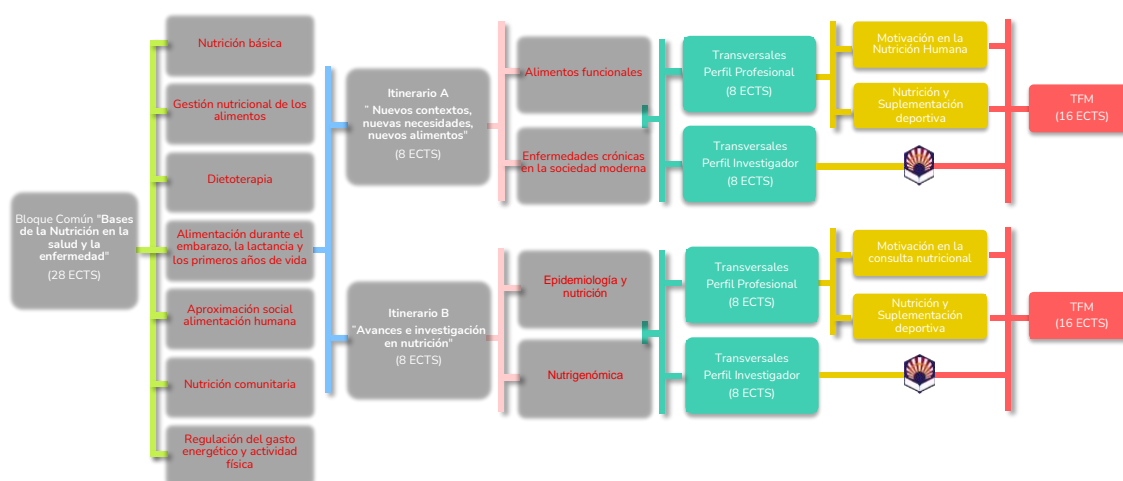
Bloque Común "Bases de la Nutrición en la salud y la enfermedad"
(28 ECTS)

Nutrición básica

Gestión nutricional de los alimentos

Dietoterapia

Alimentación durante el embarazo, la lactancia y los primeros años de vida

Aproximación social alimentación humana

Nutrición comunitaria

Regulación del gasto energético y actividad física

Itinerario A
" Nuevos contextos, nuevas necesidades, nuevos alimentos"
(8 ECTS)

Itinerario B
"Avances e investigación en nutrición"
(8 ECTS)

Alimentos funcionales

Enfermedades crónicas en la sociedad moderna

Epidemiología y nutrición

Nutrigenómica

Transversales
Perfil Profesional
(8 ECTS)

Transversales
Perfil Investigador
(8 ECTS)

Transversales
Perfil Profesional
(8 ECTS)

Transversales
Perfil Investigador
(8 ECTS)

Motivación en la Nutrición Humana

Nutrición y Suplementación deportiva

Motivación en la consulta nutricional

Nutrición y Suplementación deportiva

TFM
(16 ECTS)

TFM
(16 ECTS)